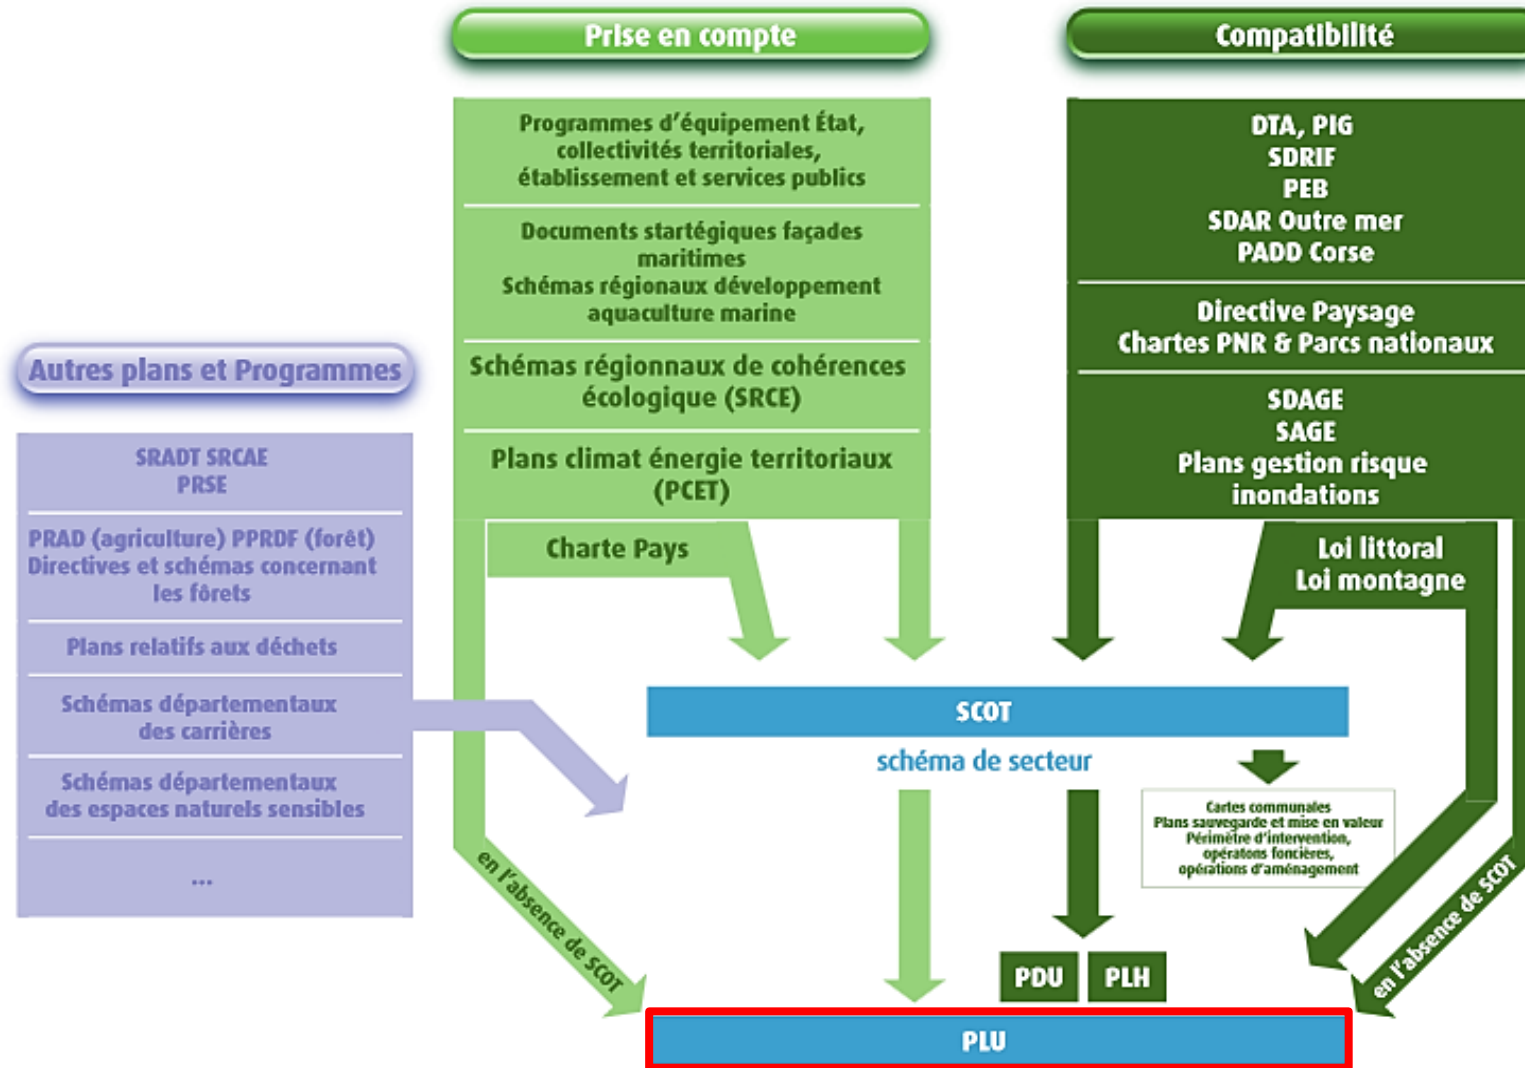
Prise en compte

Compatibilité

Programmes d'équipement État, collectivités territoriales, établissement et services publics

Documents startégiques façades maritimes
Schémas régionaux développement aquaculture marine

Schémas régionnaux de cohérences écologique (SRCE)

Plans climat énergie territoriaux (PCET)

Charte Pays

DTA, PIG
SDRIF
PEB
SDAR Outre mer
PADD Corse

Directive Paysage
Chartes PNR & Parcs nationaux

SDAGE
SAGE
Plans gestion risque inondations

Loi littoral
Loi montagne

Autres plans et Programmes

SRADT SRCAE
PRSE

PRAD (agriculture) PPRDF (forêt)
Directives et schémas concernant les forêts

Plans relatifs aux déchets

Schémas départementaux des carrières

Schémas départementaux des espaces naturels sensibles

...

SCOT

schéma de secteur

Cartes communales
Plans sauvegarde et mise en valeur
Périmètre d'intervention, opérations foncières, opérations d'aménagement

en l'absence de SCOT

en l'absence de SCOT

PDU

PLH

PLU